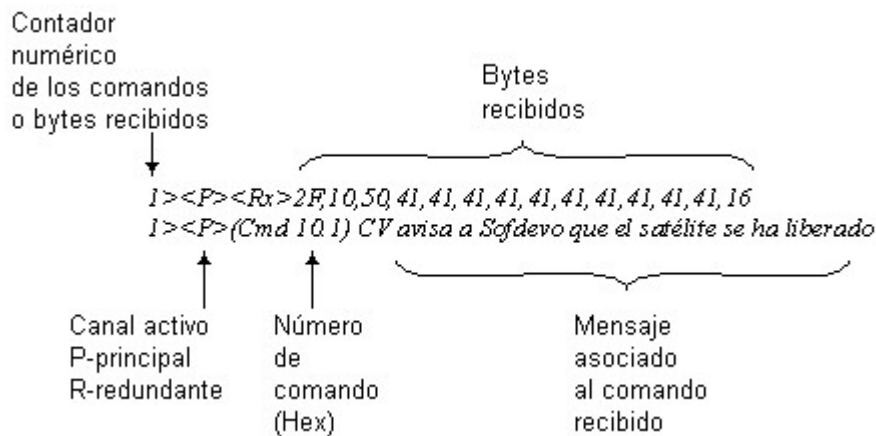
Contador numérico de los comandos o bytes recibidos

Bytes recibidos

1><P><Rx>2F,10,50,41,41,41,41,41,41,41,41,41,41,16
1><P>(Cmd 10.1) CV avisa a Sofdevo que el satélite se ha liberado

Canal activo
P-principal
R-redundante

Número de comando (Hex)

Mensaje asociado al comando recibido